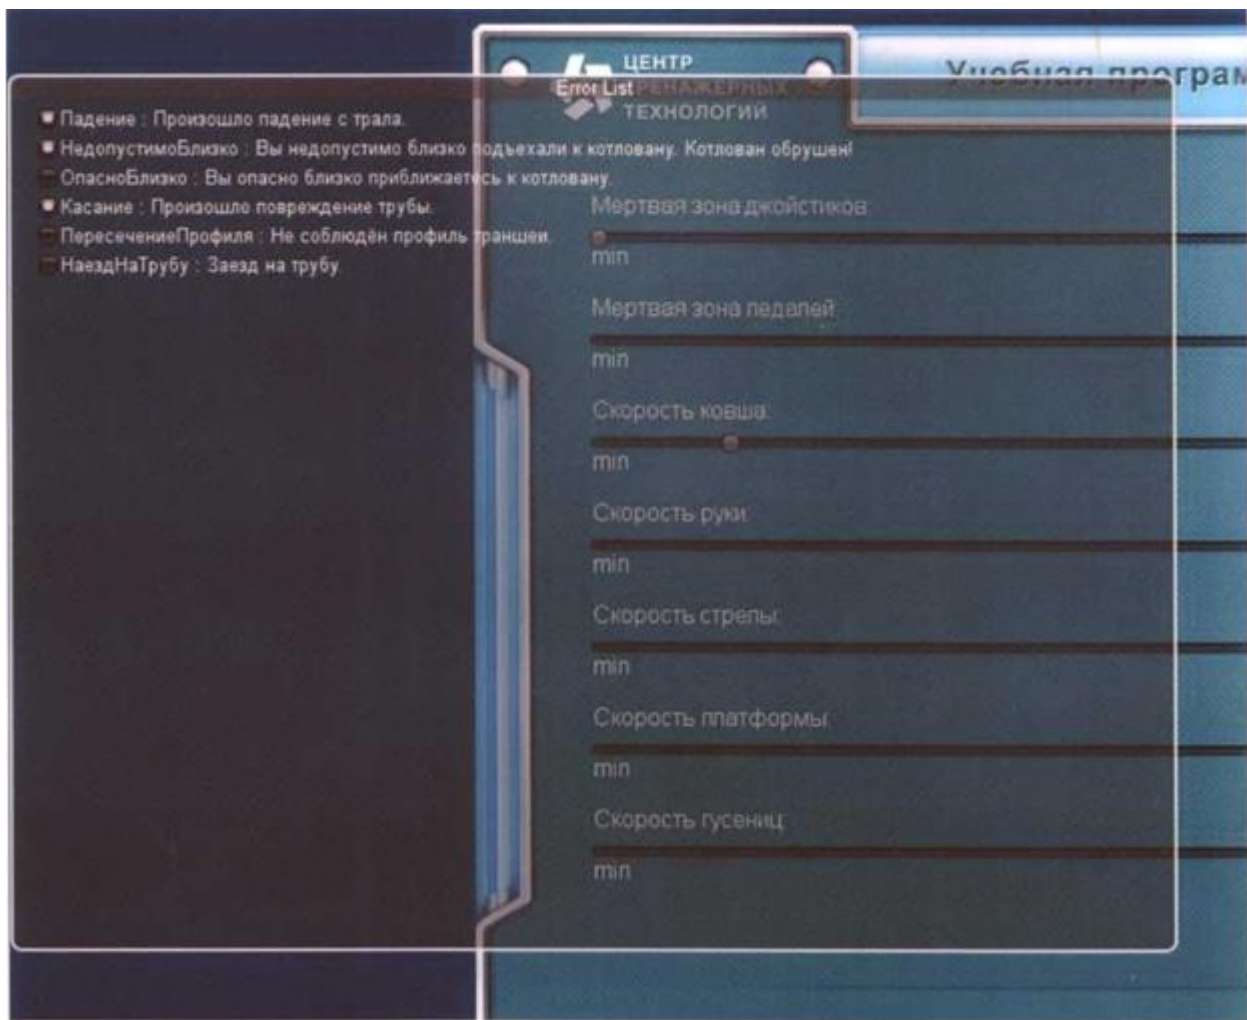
ЦЕНТР
Error List ТРЕНАЖЕРНЫХ
ТЕХНОЛОГИЙ

Учебная програм

Падение : Произошло падение с трала.
НедопустимоБлизко : Вы недопустимо близко подъехали к котловану. Котлован обрушен!
ОпасноБлизко : Вы опасно близко приближаетесь к котловану.
Касание : Произошло повреждение трубы.
ПересечениеПрофиля : Не соблюдён профиль траншеи.
НаездНаТрубу : Заезд на трубу

Мертвая зона джойстиков
min
Мертвая зона педалей
min
Скорость ковша
min
Скорость руки
min
Скорость стрелы
min
Скорость платформы
min
Скорость гусениц
min